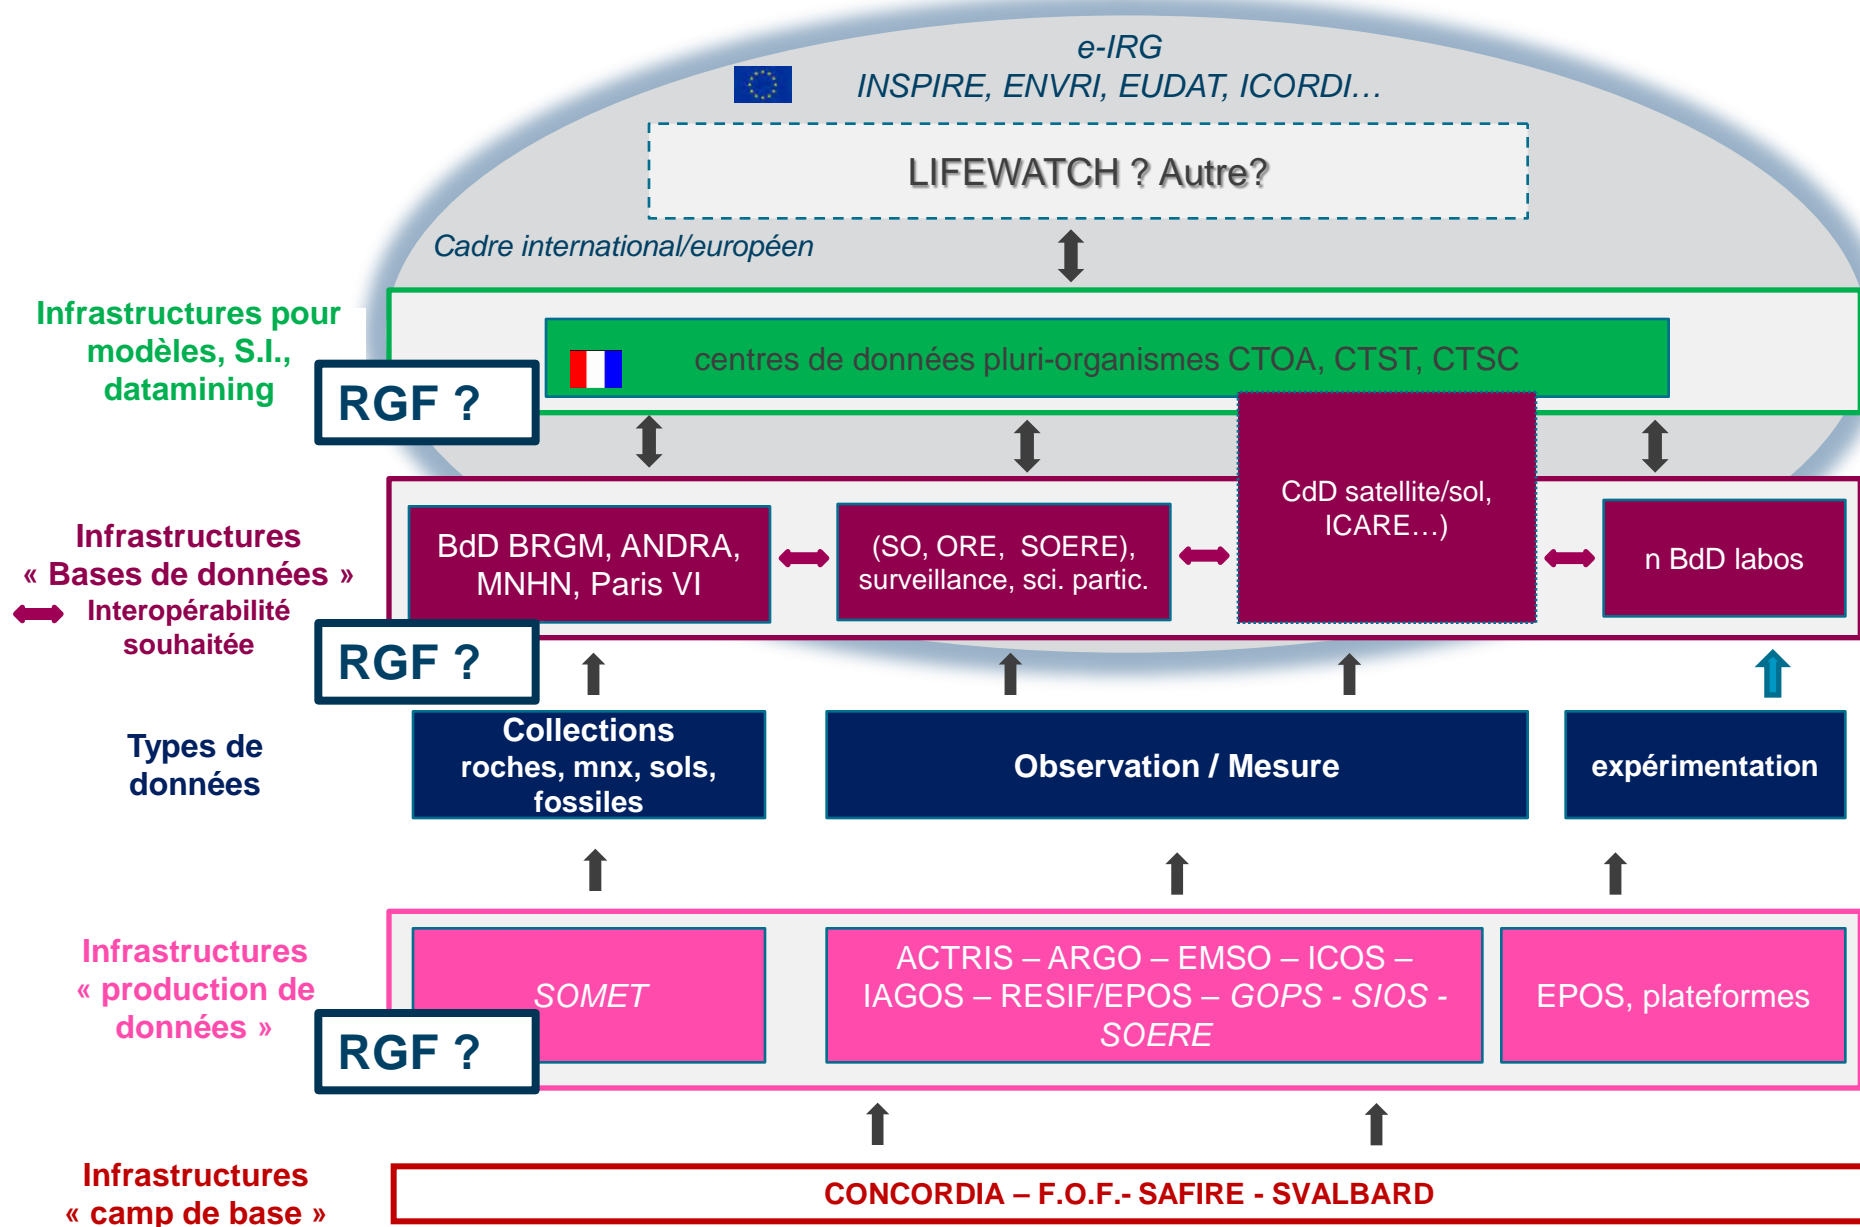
e-IRG
INSPIRE, ENVRI, EUDAT, ICORDI…

LIFEWATCH ? Autre?

Cadre international/européen

Infrastructures pour modèles, S.I., datamining

RGF ?

centres de données pluri-organismes CTOA, CTST, CTSC

Infrastructures « Bases de données »

Interopérabilité souhaitée

RGF ?

BdD BRGM, ANDRA, MNHN, Paris VI

(SO, ORE, SOERE), surveillance, sci. partic.

CdD satellite/sol, ICARE…)

n BdD labos

Types de données

Collections roches, mnx, sols, fossiles

Observation / Mesure

expérimentation

Infrastructures « production de données »

RGF ?

SOMET

ACTRIS – ARGO – EMSO – ICOS – IAGOS – RESIF/EPOS – GOPS - SIOS - SOERE

EPOS, plateformes

Infrastructures « camp de base »

CONCORDIA – F.O.F.- SAFIRE - SVALBARD